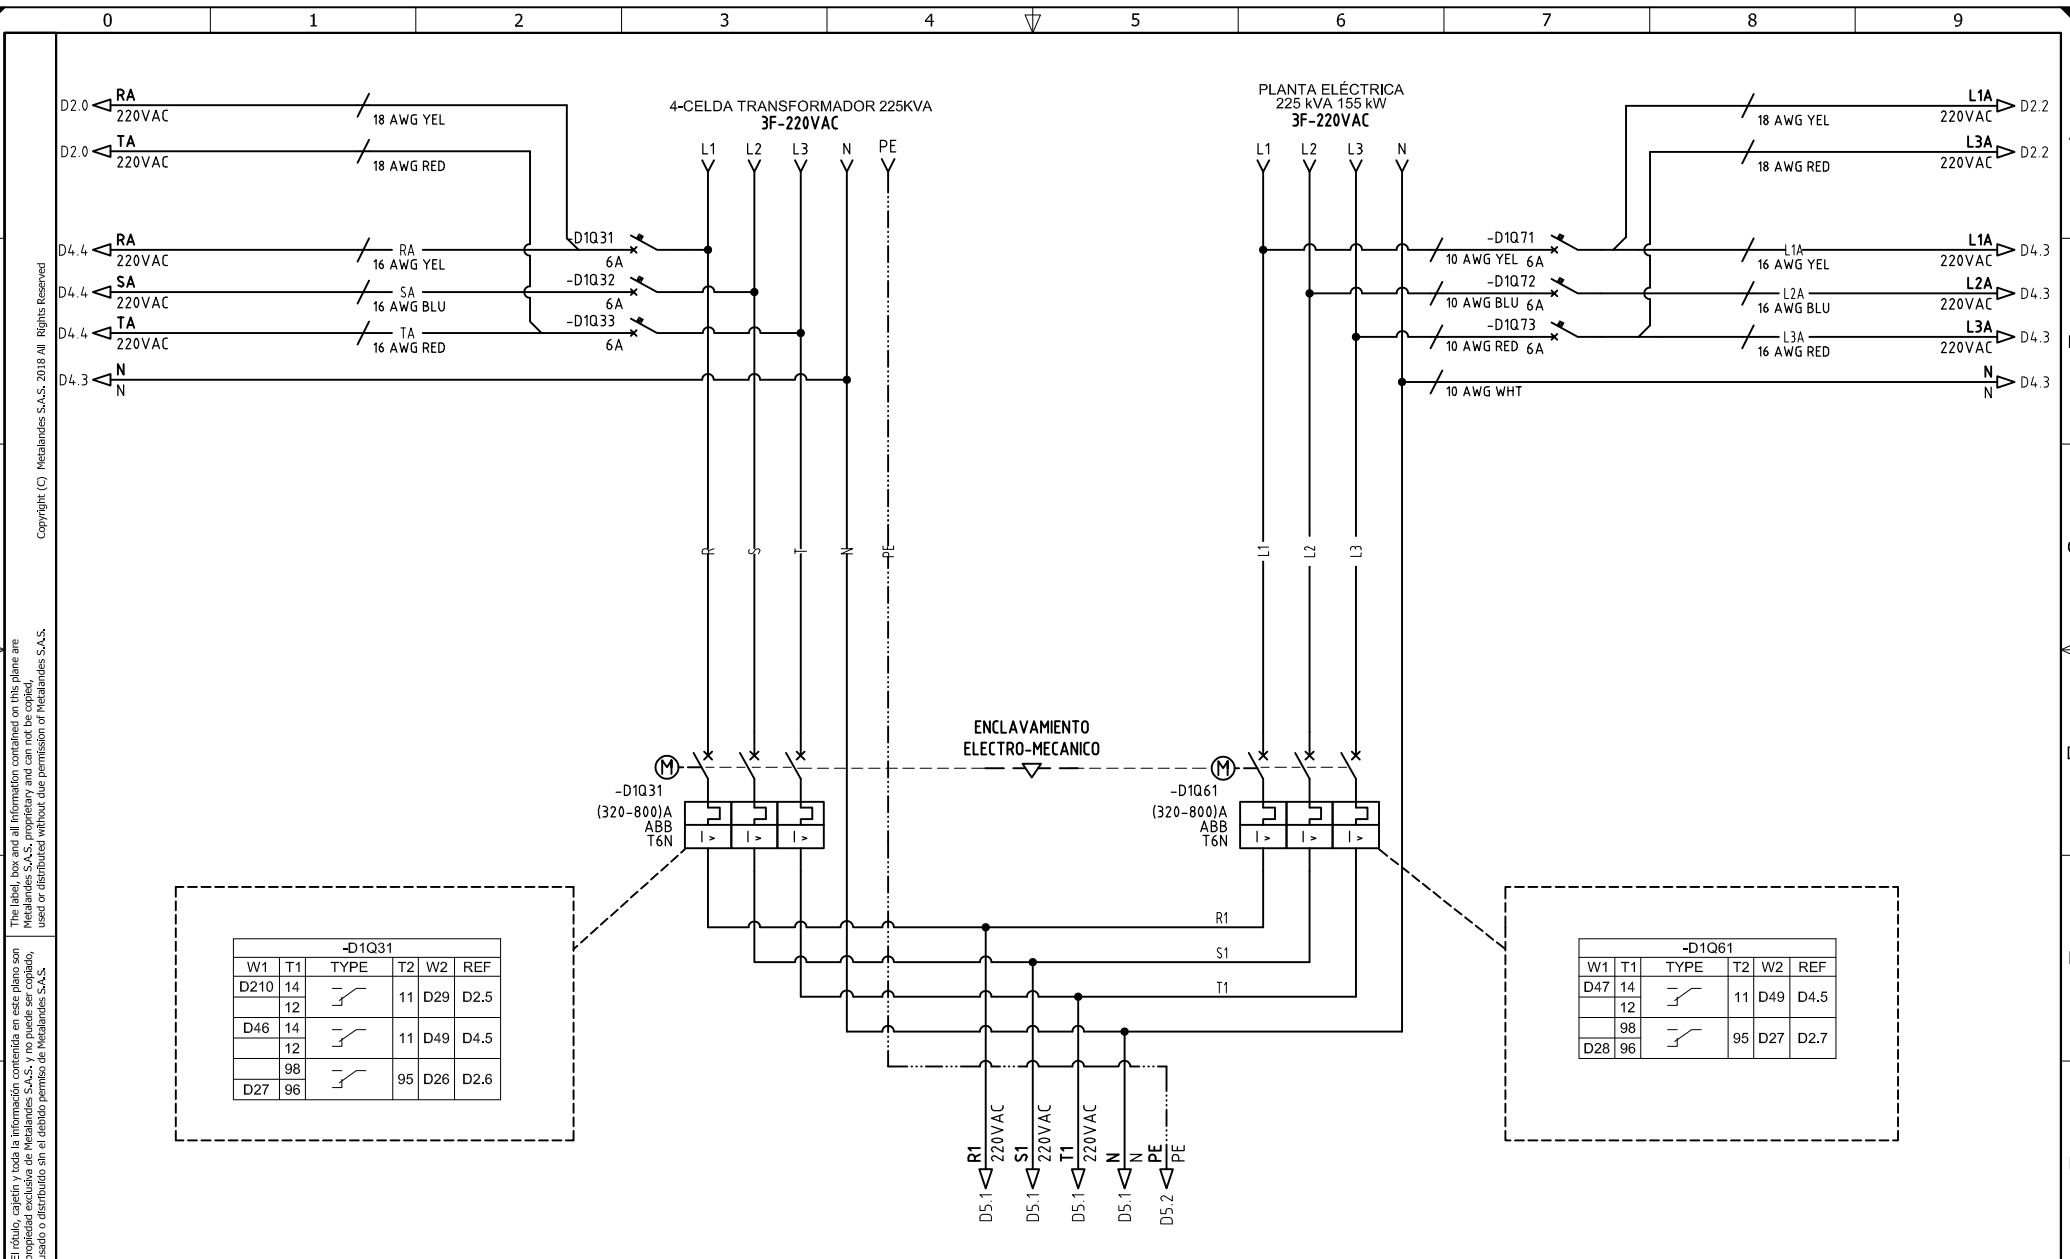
0 1 2 3 4 5 6 7 8 9

Copyright (C) Metalandes S.A.S. 2018 All Rights Reserved

The label, box and all information contained on this plane are Metalandes S.A.S. proprietary and can not be copied, used or distributed without due permission of Metalandes S.A.S.

El rótulo, cajetín y toda la información contenida en este plano son propiedad exclusiva de Metalandes S.A.S. y no puede ser copiado, usado o distribuido sin el debido permiso de Metalandes S.A.S.

D2.0 RA 220VAC 18 AWG YEL
D2.0 TA 220VAC 18 AWG RED
D4.4 RA 220VAC RA 16 AWG YEL
D4.4 SA 220VAC SA 16 AWG BLU
D4.4 TA 220VAC TA 16 AWG RED
D4.3 N N

-D1Q31 6A
-D1Q32 6A
-D1Q33 6A

4-CELDA TRANSFORMADOR 225KVA
3F-220VAC
L1 L2 L3 N PE

PLANTA ELÉCTRICA
225 kVA 155 kW
3F-220VAC
L1 L2 L3 N

-D1Q71 10 AWG YEL 6A
-D1Q72 10 AWG BLU 6A
-D1Q73 10 AWG RED 6A
10 AWG WHT

18 AWG YEL L1A 220VAC D2.2
18 AWG RED L3A 220VAC D2.2
L1A 16 AWG YEL L1A 220VAC D4.3
L2A 16 AWG BLU L2A 220VAC D4.3
L3A 16 AWG RED L3A 220VAC D4.3
N N D4.3

R S T N PE
L1 L2 L3

ENCLAVAMIENTO
ELECTRO-MECANICO

M
-D1Q31
(320-800)A
ABB
T6N
I> I> I>

M
-D1Q61
(320-800)A
ABB
T6N
I> I> I>

R1
S1
T1

| -D1Q31 | | | | | |
|---|---|---|---|---|---|
| W1 | T1 | TYPE | T2 | W2 | REF |
| D210 | 14 | | 11 | D29 | D2.5 |
| | 12 | | | | |
| D46 | 14 | | 11 | D49 | D4.5 |
| | 12 | | | | |
| | 98 | | 95 | D26 | D2.6 |
| D27 | 96 | | | | |

| -D1Q61 | | | | | |
|---|---|---|---|---|---|
| W1 | T1 | TYPE | T2 | W2 | REF |
| D47 | 14 | | 11 | D49 | D4.5 |
| | 12 | | | | |
| | 98 | | 95 | D27 | D2.7 |
| D28 | 96 | | | | |

R1 220VAC D5.1
S1 220VAC D5.1
T1 220VAC D5.1
N N D5.1
PE PE D5.2